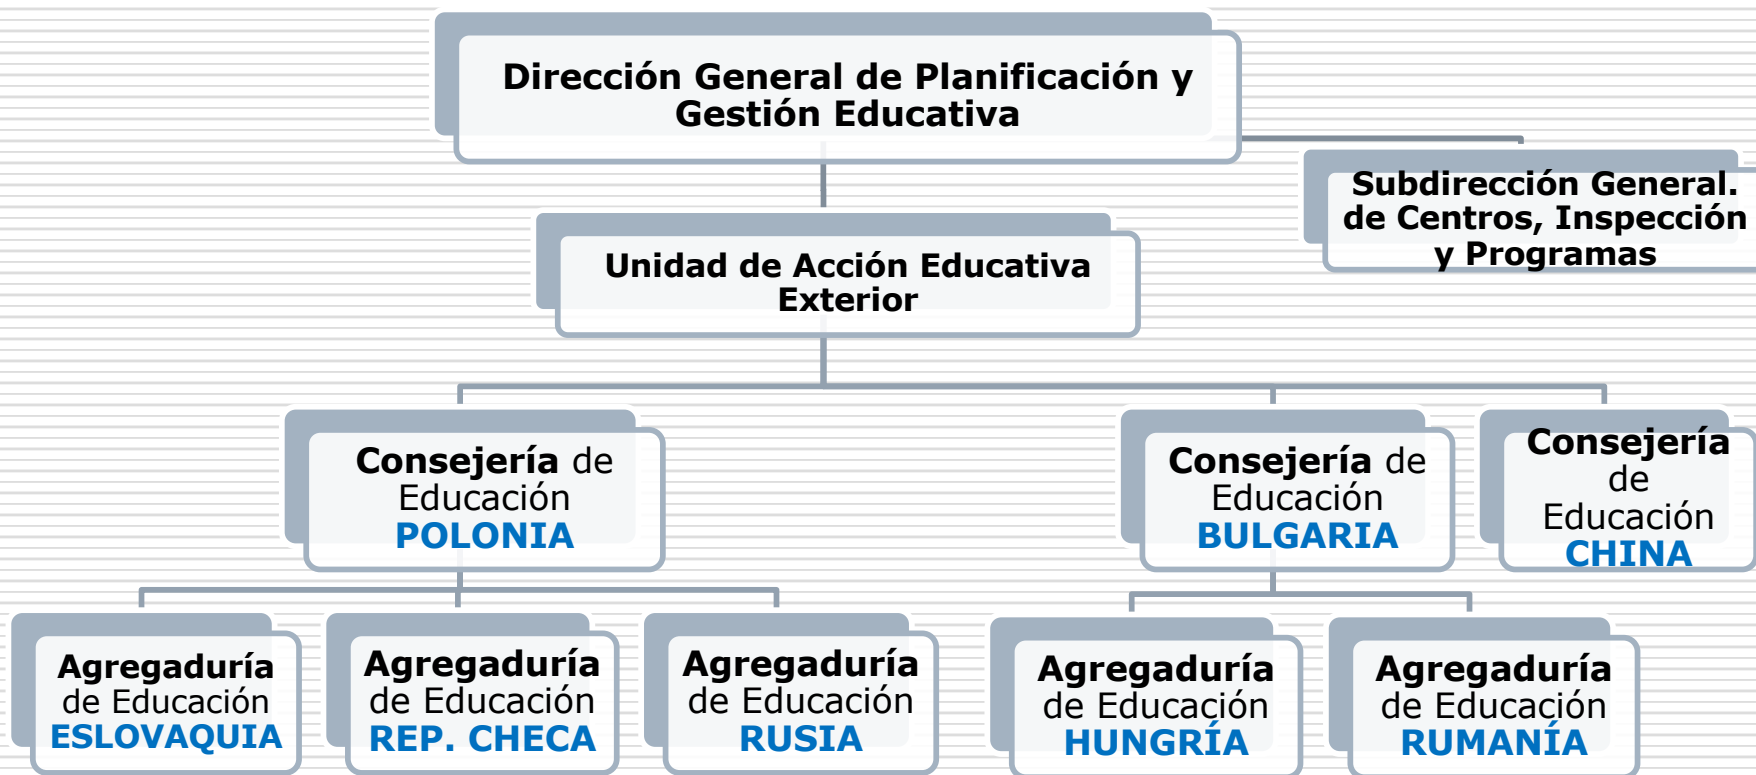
Dirección General de Planificación y Gestión Educativa

Subdirección General. de Centros, Inspección y Programas

Unidad de Acción Educativa Exterior

Consejería de Educación POLONIA

Consejería de Educación BULGARIA

Consejería de Educación CHINA

Agregaduría de Educación ESLOVAQUIA

Agregaduría de Educación REP. CHECA

Agregaduría de Educación RUSIA

Agregaduría de Educación HUNGRÍA

Agregaduría de Educación RUMANÍA